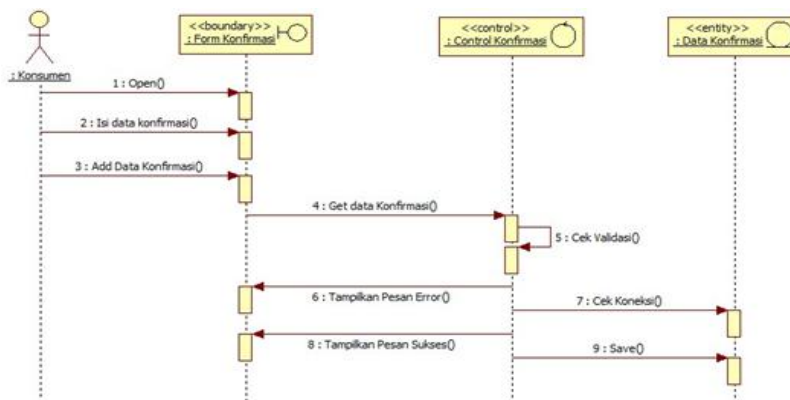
: Konsumen

<<boundary>>
: Form Konfirmasi

<<control>>
: Control Konfirmasi

<<entity>>
: Data Konfirmasi

1 : Open()

2 : Isi data konfirmasi()

3 : Add Data Konfirmasi()

4 : Get data Konfirmasi()

5 : Cek Validasi()

6 : Tampilkan Pesan Error()

7 : Cek Koneksi()

8 : Tampilkan Pesan Sukses()

9 : Save()